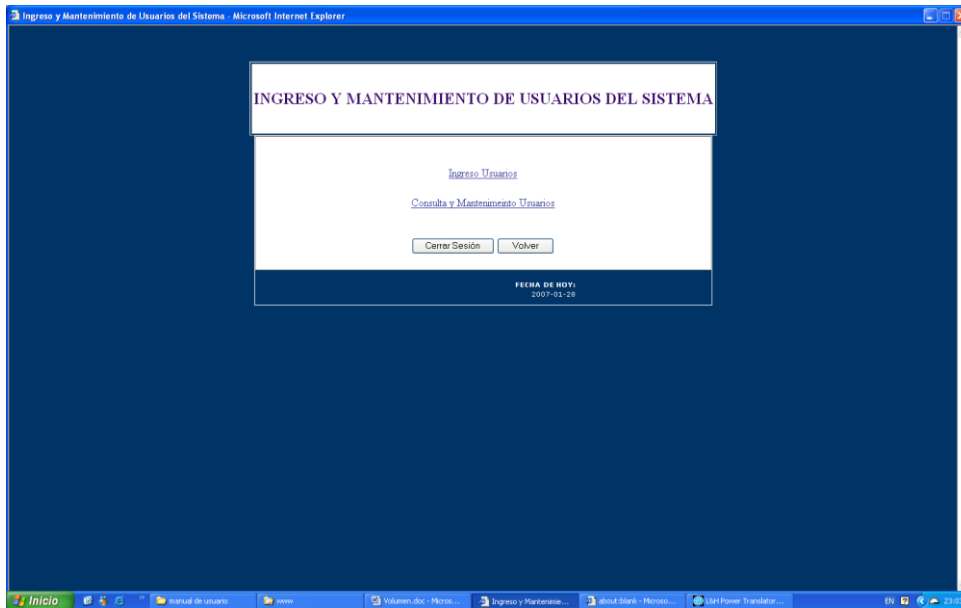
Ingreso y Mantenimiento de Usuarios del Sistema - Microsoft Internet Explorer

INGRESO Y MANTENIMIENTO DE USUARIOS DEL SISTEMA

Ingreso Usuarios

Consulta y Mantenimento Usuarios

Cerrar Sesión Volver

FECHA DE HOY:
2007-01-28

Inicio manual de usuario www Volumen.doc - Micros... Ingreso y Mantenimie... about:blank - Microso... LSH Power Translator... EN 23:0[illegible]